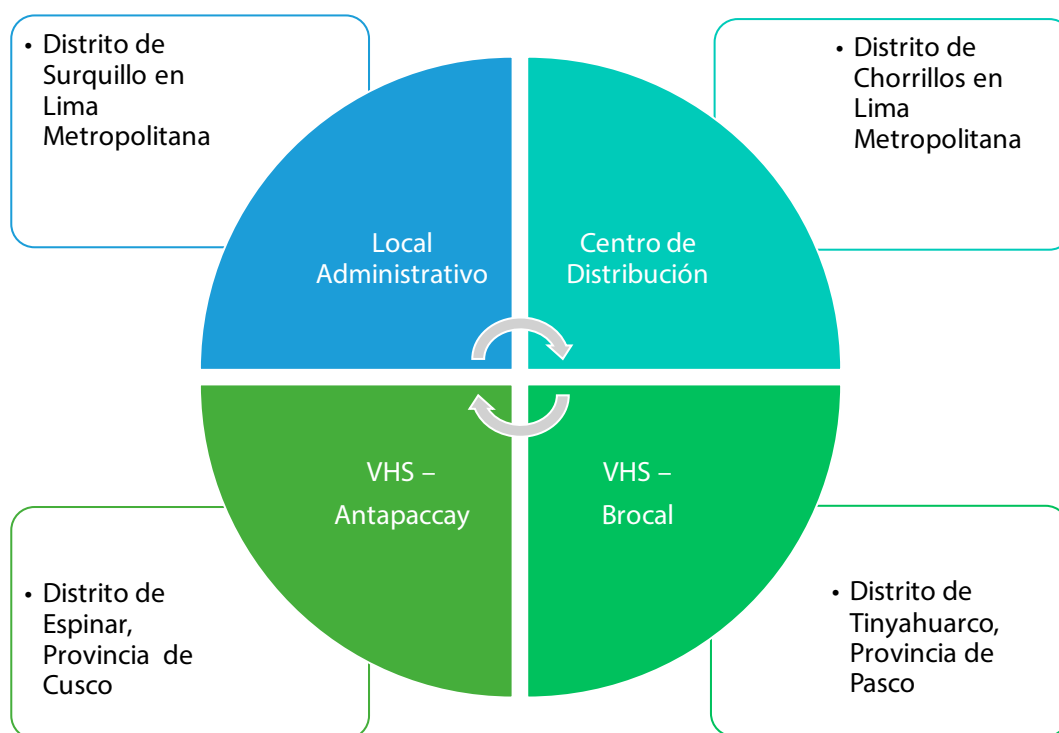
• Distrito de Surquillo en Lima Metropolitana

• Distrito de Chorrillos en Lima Metropolitana

Local Administrativo

Centro de Distribución

VHS – Antapaccay

VHS – Brocal

• Distrito de Espinar, Provincia de Cusco

• Distrito de Tinyahuarco, Provincia de Pasco